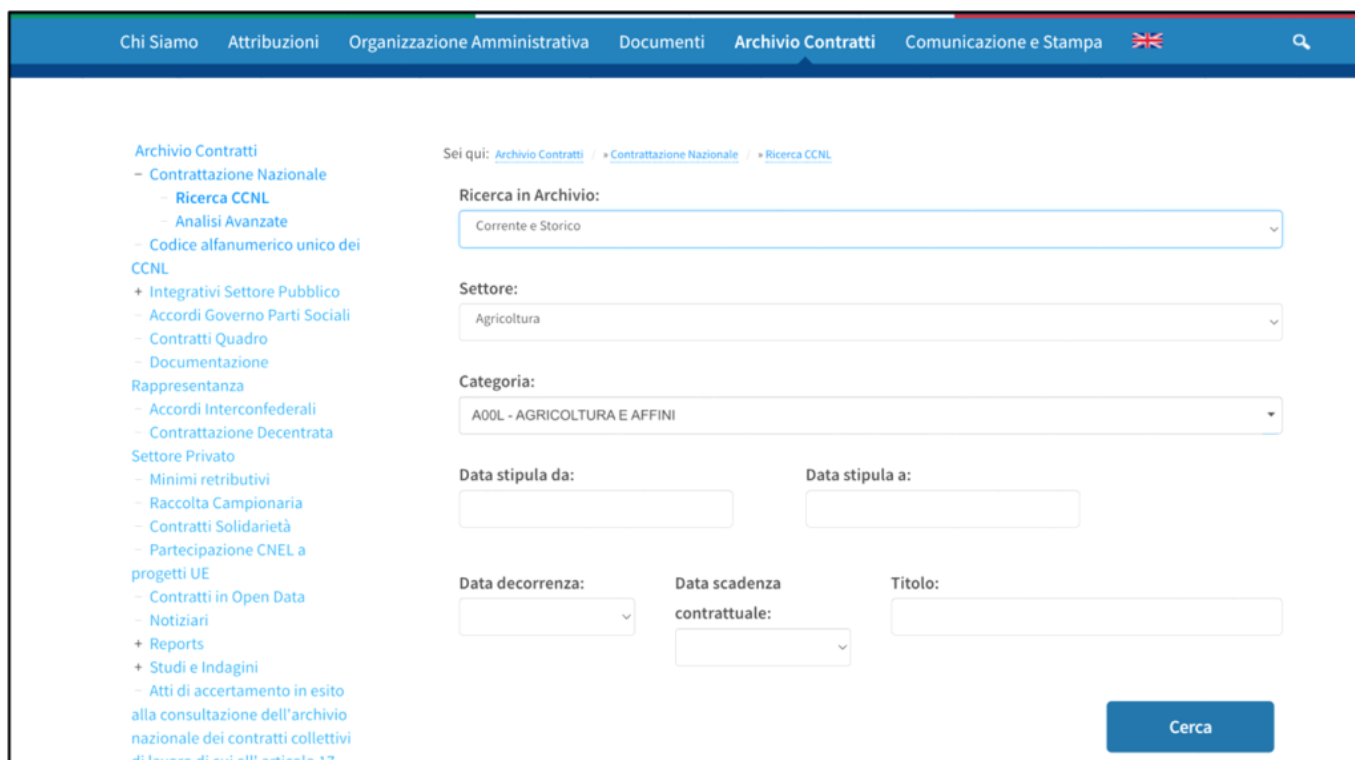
Chi Siamo Attribuzioni Organizzazione Amministrativa Documenti Archivio Contratti Comunicazione e Stampa

Archivio Contratti
− Contrattazione Nazionale
- Ricerca CCNL
- Analisi Avanzate
- Codice alfanumerico unico dei CCNL
+ Integrativi Settore Pubblico
- Accordi Governo Parti Sociali
- Contratti Quadro
- Documentazione Rappresentanza
- Accordi Interconfederali
- Contrattazione Decentrata Settore Privato
- Minimi retributivi
- Raccolta Campionaria
- Contratti Solidarietà
- Partecipazione CNEL a progetti UE
- Contratti in Open Data
- Notiziari
+ Reports
+ Studi e Indagini
- Atti di accertamento in esito alla consultazione dell'archivio nazionale dei contratti collettivi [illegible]

Sei qui: Archivio Contratti / » Contrattazione Nazionale / » Ricerca CCNL

Ricerca in Archivio:
Corrente e Storico

Settore:
Agricoltura

Categoria:
A00L - AGRICOLTURA E AFFINI

Data stipula da:

Data stipula a:

Data decorrenza:

Data scadenza contrattuale:

Titolo:

Cerca